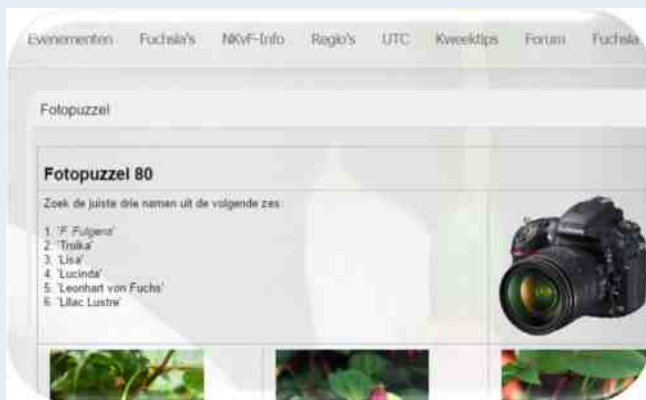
Evenementen Fuchsia's NKvF-Info Regio's UTC Kweektips Forum Fuchsia

Fotopuzzel

Fotopuzzel 80

Zoek de juiste drie namen uit de volgende zes:

1. 'F. Fulgens'
2. 'Troika'
3. 'Lisa'
4. 'Lucinda'
5. 'Leonhart von Fuchs'
6. 'Lilac Lustre'